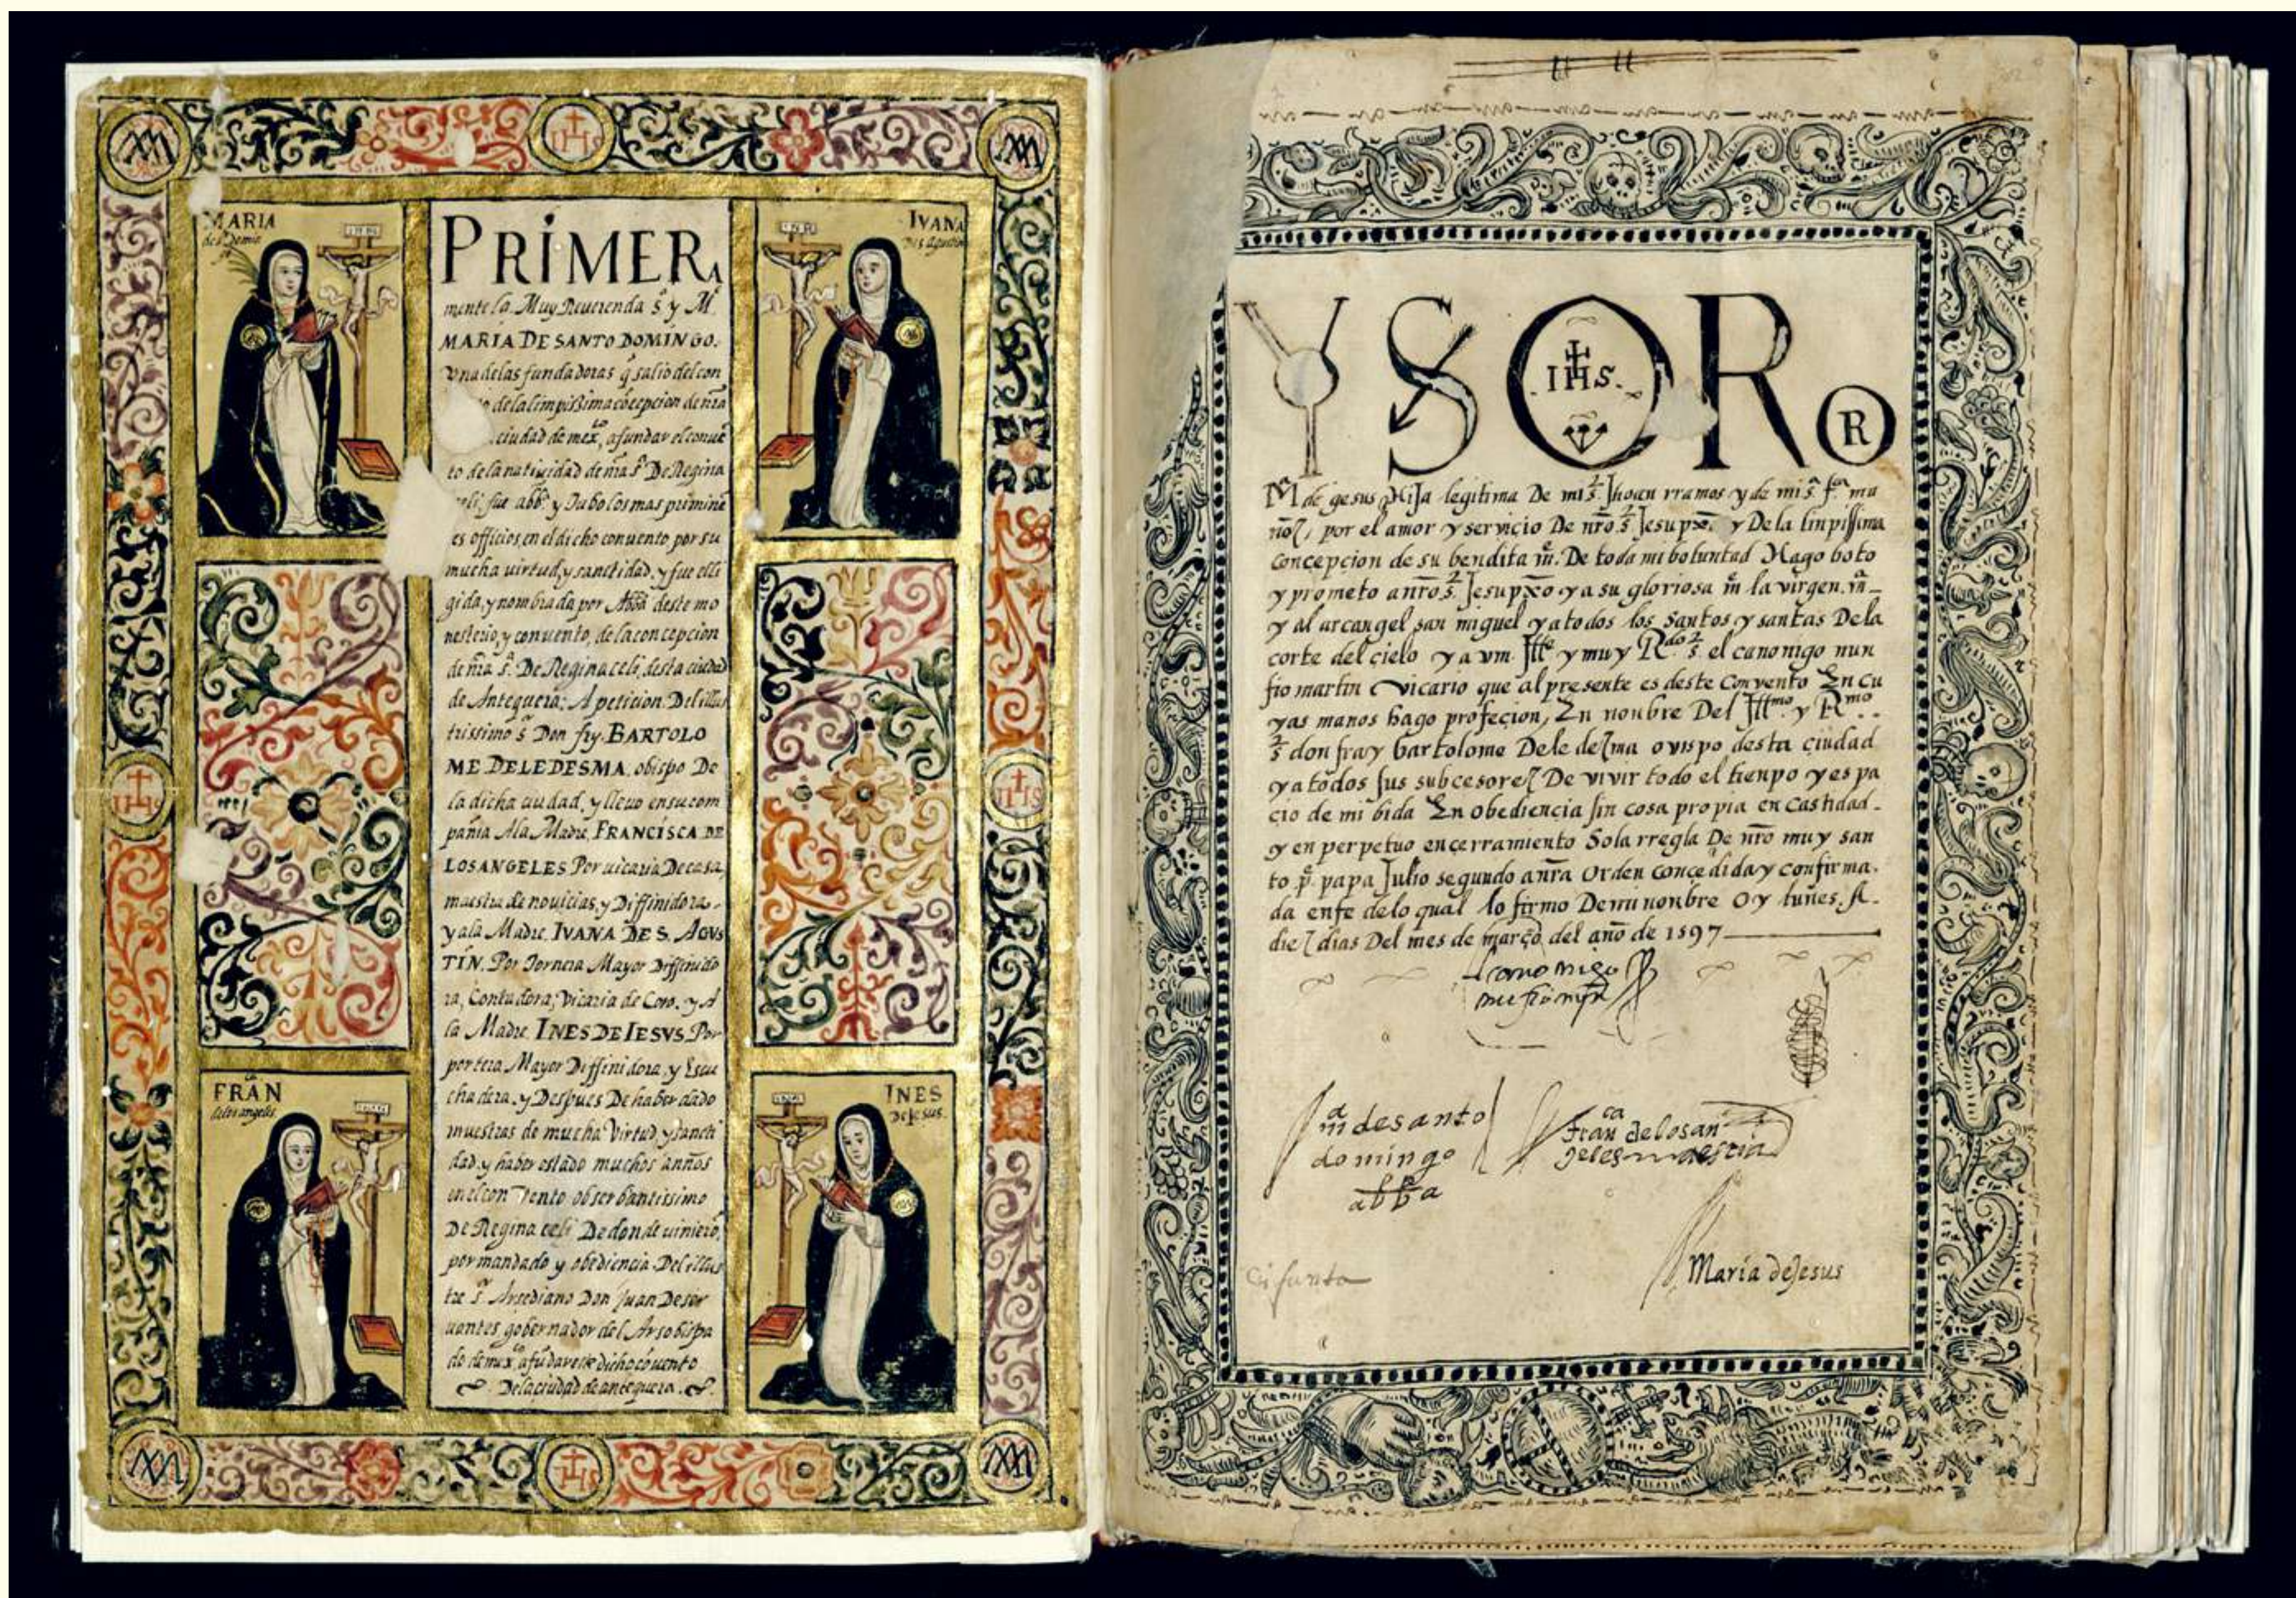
MARIA de Domingo

IVANA de S. Agustin

PRIMERAmente la Muy Reuerenda S.ª y M. MARIA DE SANTO DOMINGO. Vna delas fundadoras q salio del con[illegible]to dela limpissima concepcion de nra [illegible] ciudad de mex.º a fundar el conuento dela natiuidad de nra S.ª De Regina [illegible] su abb.ª y Tubo los mas priminentes officios en el dicho conuento por su mucha virtud, y santidad, y fue eligida, y nombrada por Abb.ª deste monesterio, y conuento, dela concepcion de nra S.ª De Reginaceli, desta ciudad de Antequera: A peticion Del illustrisimo S.ª Don fr. BARTOLOME DE LEDESMA, obispo de la dicha ciudad, y lleuo ensu compañia Ala Madre FRANCISCA DE LOS ANGELES Por vicaria De casa, maestra de nouicias, y Diffinidora, y ala Madre IVANA DE S. AGUSTIN. Por Tornera Mayor Diffinidora, Contadora, Vicaria de Coro. y A la Madre INES DE IESUS. Por portera, Mayor Diffinidora, y Escuchadera, y Despues De hauer dado muestras de mucha virtud, y santidad, y hauer estado muchos años en el conuento obserbantisimo De Regina celi De donde vinieron, por mandado y obediencia Del illustre S.ª Arcediano Don Juan Desaauntos gobernador del Arsobispado de mex.º a fundar este dicho conuento De la ciudad de antequera.

FRAN. delos angeles

INES de Jesus

YSOR

R

M.ª de jesus Hija legitima De m.º Jhoan rramos y de m.ª f.ca muñoz, por el amor y servicio de nro s.r Jesu xpo. y De la linpissima concepcion de su bendita m.e De toda mi boluntad Hago boto y prometo anro s.r Jesu xpo y a su gloriosa m.e la virgen m.a y al arcangel san miguel y a todos los santos y santas Dela corte del cielo y a vm. Ill.e y muy R.do s.r el canonigo nunfio martin vicario que al presente es deste Conuento En cuyas manos hago profecion, En nombre Del Ill.mo y R.mo s.r don fray bartolome De le desma ovispo desta ciudad y a todos sus subcesores De vivir todo el tienpo y espacio de mi bida En obediencia sin cosa propia en castidad y en perpetuo encerramiento Sola rregla De nro muy santo p.e papa Julio segundo anra orden concedida y confirmada en fe delo qual lo firmo De mi nonbre oy lunes, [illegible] die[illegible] dias Del mes de março del año de 1597.

el canonigo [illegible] nunfio martin

m.a de santo domingo abb.a

fran.ca delos angeles maestra

difunta

María de jesus